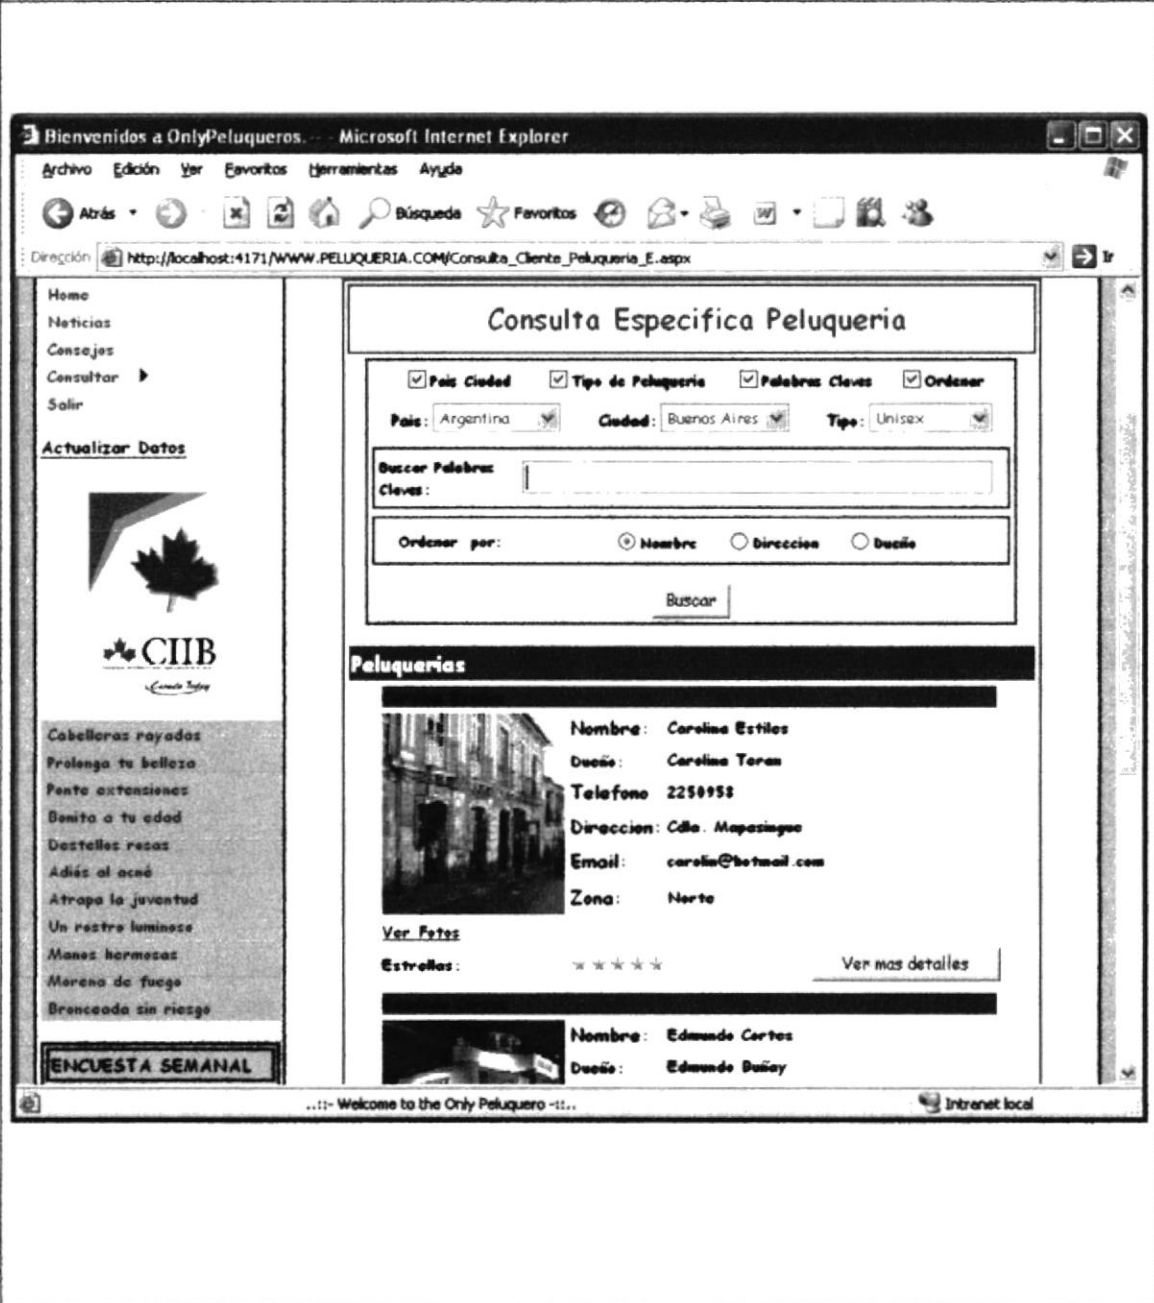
Bienvenidos a OnlyPeluqueros. - Microsoft Internet Explorer

Archivo Edición Ver Favoritos Herramientas Ayuda

Atrás Búsqueda Favoritos

Dirección http://localhost:4171/WWW.PELUQUERIA.COM/Consulta_Cliente_Peluqueria_E.aspx

Ir

Home
Noticias
Consejos
Consultar
Salir

Actualizar Datos

CIIB

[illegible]

Cabelleras rayadas
Prolonga tu belleza
Ponte extensiones
Bonita a tu edad
Destellos rosas
Adiós al acné
Atrapa la juventud
Un rostro luminoso
Manos hermosas
Morena de fuego
Bronceada sin riesgo

ENCUESTA SEMANAL

Consulta Especifica Peluqueria

Pais Ciudad Tipo de Peluqueria Palabras Claves Ordenar

Pais: Argentina Ciudad: Buenos Aires Tipo: Unisex

Buscar Palabras Claves:

Ordenar por: Nombre Direccion Dueño

Buscar

Peluquerias

Nombre: Carolina Estilos
Dueño: Carolina Teran
Telefono 2250958
Direccion: Cdla. Mapasingue
Email: carolin@hotmail.com
Zona: Norte

Ver Fotos

Estrellas:

Ver mas detalles

Nombre: Edmundo Cortes
Dueño: Edmundo Buñay

..::- Welcome to the Only Peluquero -::..

Intranet local